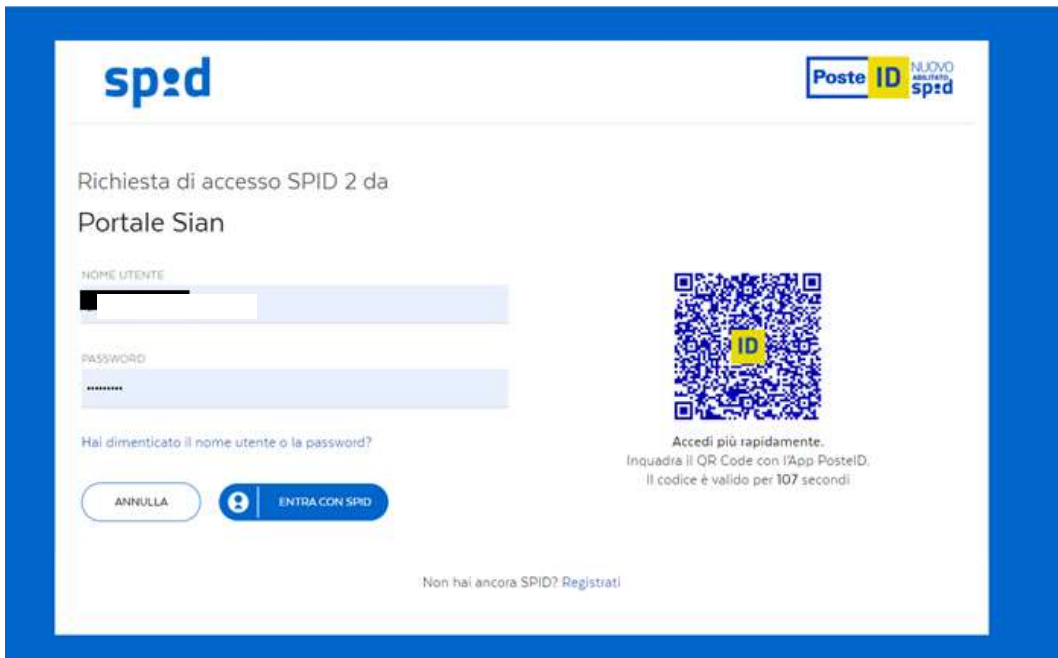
spid

Poste ID NUOVO ABILITATO spid

Richiesta di accesso SPID 2 da

Portale Sian

NOME UTENTE

PASSWORD

••••••••••

Hai dimenticato il nome utente o la password?

ANNULLA

ENTRA CON SPID

ID

Accedi più rapidamente.
Inquadra il QR Code con l'App PosteID.
Il codice è valido per 107 secondi

Non hai ancora SPID? Registrati